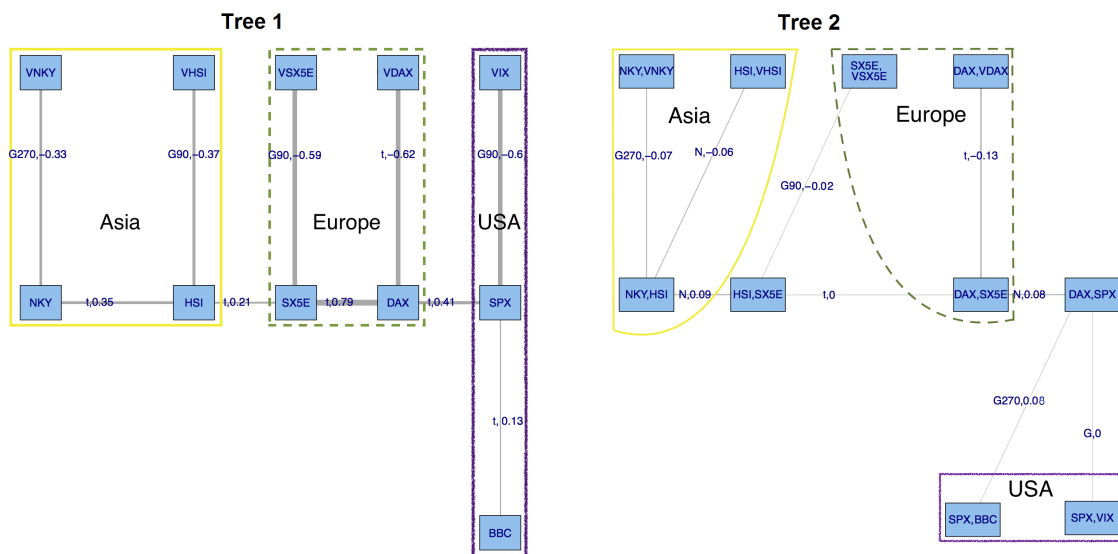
Tree 1

VNKY

VHSI

G270,−0.33

G90,−0.37

Asia

NKY

t,0.35

HSI

t,0.21

VSX5E

VDAX

G90,−0.59

t,−0.62

Europe

SX5E

t,0.79

DAX

t,0.41

VIX

G90,−0.6

USA

SPX

t, 0.13

BBC

Tree 2

NKY,VNKY

HSI,VHSI

Asia

G270,−0.07

N,−0.06

NKY,HSI

N,0.09

HSI,SX5E

t,0

SX5E, VSX5E

G90,−0.02

DAX,VDAX

Europe

t,−0.13

DAX,SX5E

N,0.08

DAX,SPX

G270,0.08

G,0

USA

SPX,BBC

SPX,VIX